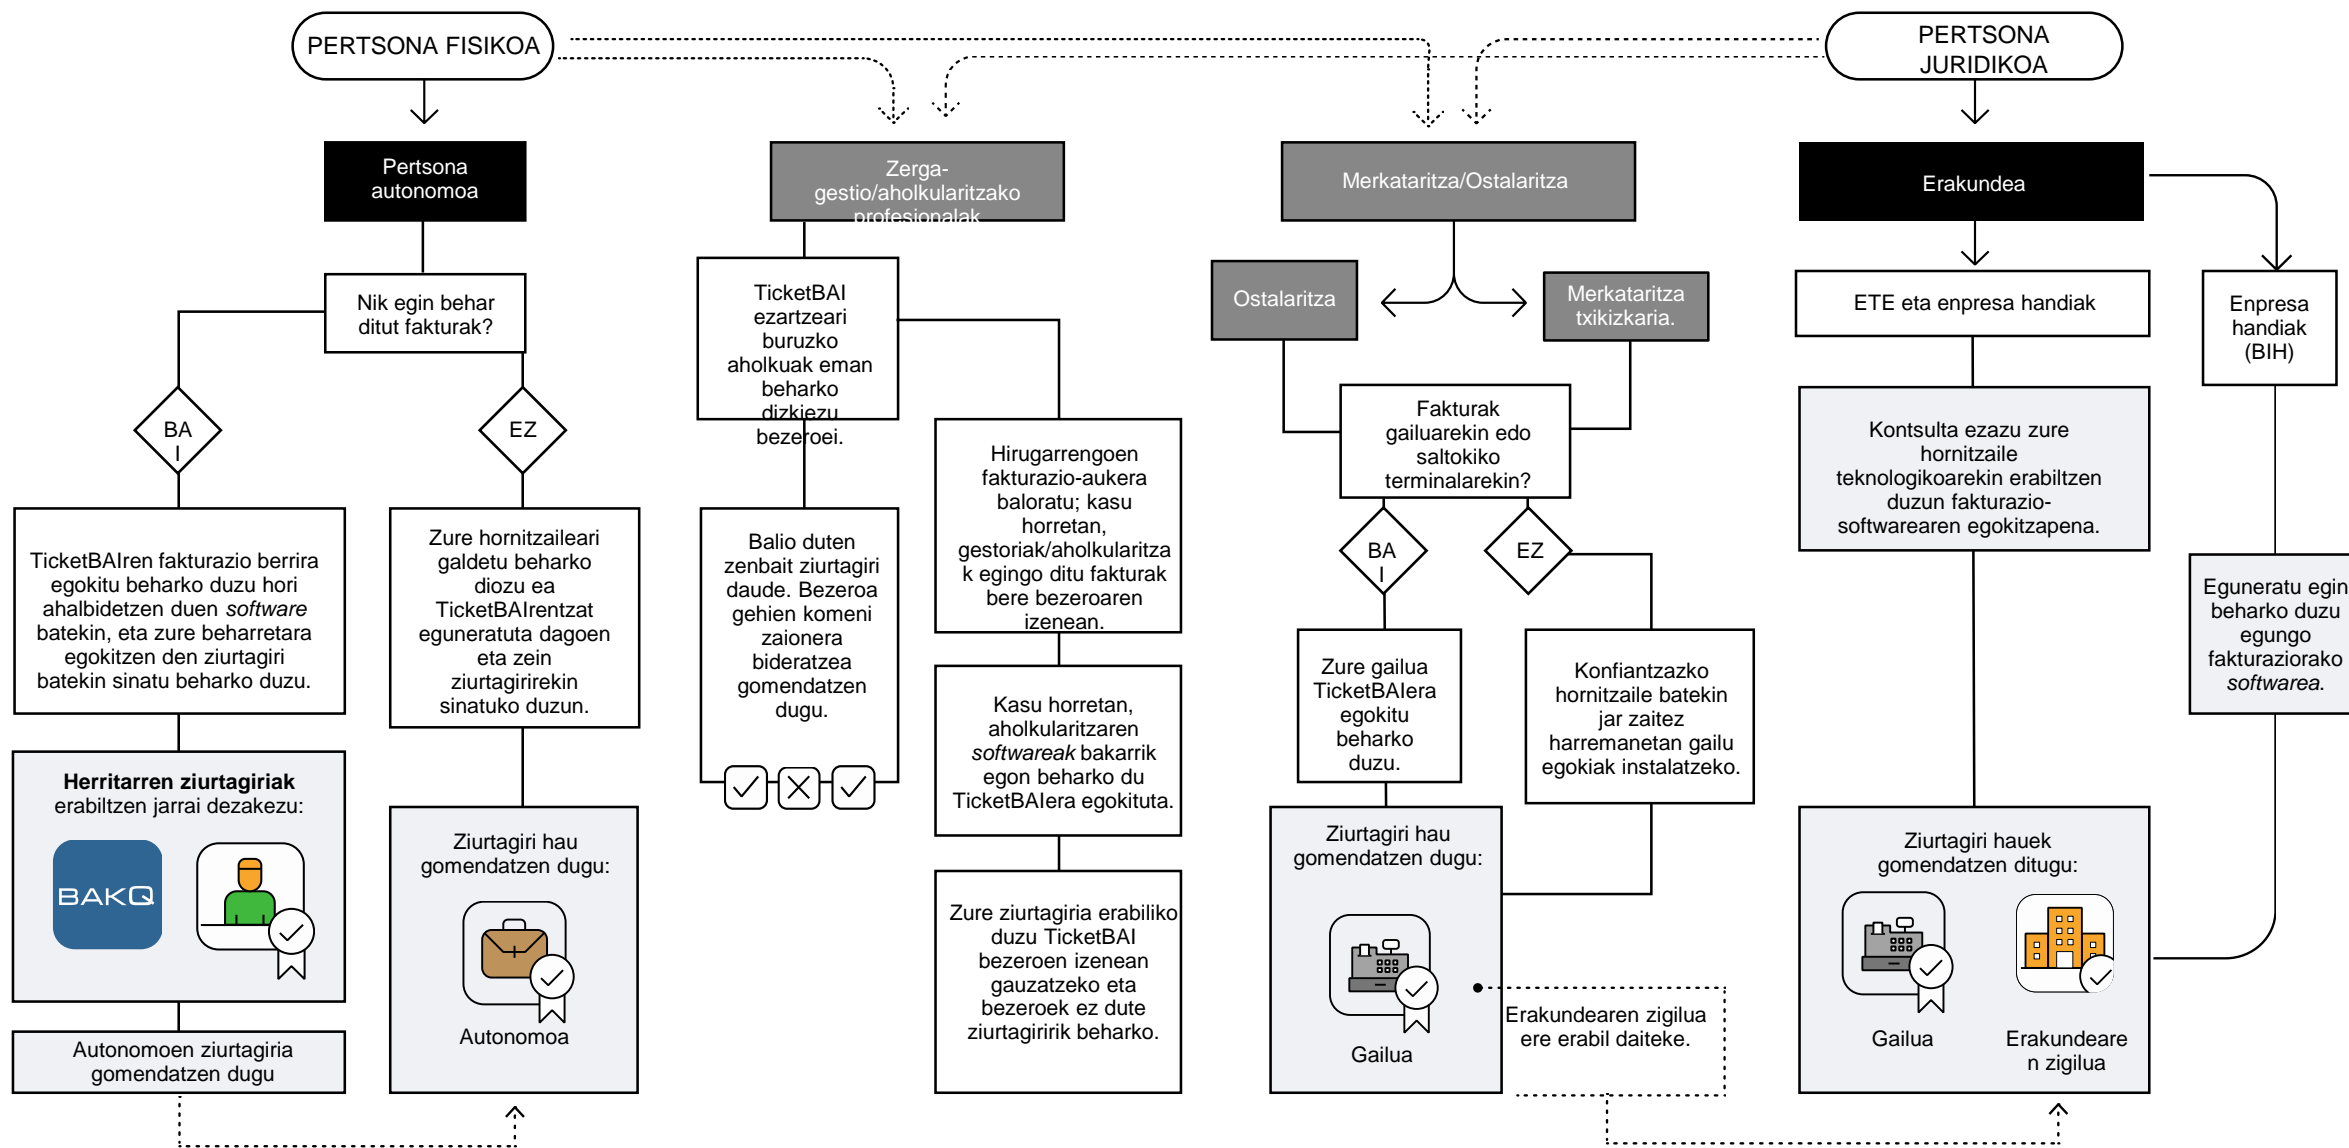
PERTSONA FISIKOA

PERTSONA JURIDIKOA

Pertsona autonomoa

Zerga-gestio/aholkularitzako profesionalak

Merkataritza/Ostalaritza

Erakundea

Nik egin behar ditut fakturak?

BAI

EZ

TicketBAIren fakturazio berrira egokitu beharko duzu hori ahalbidetzen duen *software* batekin, eta zure beharretara egokitzen den ziurtagiri batekin sinatu beharko duzu.

Zure hornitzaileari galdetu beharko diozu ea TicketBAIrentzat eguneratuta dagoen eta zein ziurtagirirekin sinatuko duzun.

**Herritarren ziurtagiriak** erabiltzen jarrai dezakezu:

BAKQ

Autonomoen ziurtagiria gomendatzen dugu

Ziurtagiri hau gomendatzen dugu:

Autonomoa

TicketBAI ezartzeari buruzko aholkuak eman beharko dizkiezu bezeroei.

Balio duten zenbait ziurtagiri daude. Bezeroa gehien komeni zaionera bideratzea gomendatzen dugu.

Hirugarrengoen fakturazio-aukera baloratu; kasu horretan, gestoriak/aholkularitzak egingo ditu fakturak bere bezeroaren izenean.

Kasu horretan, aholkularitzaren *softwareak* bakarrik egon beharko du TicketBAIera egokituta.

Zure ziurtagiria erabiliko duzu TicketBAI bezeroen izenean gauzatzeko eta bezeroek ez dute ziurtagiririk beharko.

Ostalaritza

Merkataritza txikizkaria.

Fakturak gailuarekin edo saltokiko terminalarekin?

BAI

EZ

Zure gailua TicketBAIera egokitu beharko duzu.

Konfiantzazko hornitzaile batekin jar zaitez harremanetan gailu egokiak instalatzeko.

Ziurtagiri hau gomendatzen dugu:

Gailua

Erakundearen zigilua ere erabil daiteke.

ETE eta enpresa handiak

Enpresa handiak (BIH)

Kontsulta ezazu zure hornitzaile teknologikoarekin erabiltzen duzun fakturazio-softwarearen egokitzapena.

Eguneratu egin beharko duzu egungo fakturaziorako *softwarea*.

Ziurtagiri hauek gomendatzen ditugu:

Gailua

Erakundearen zigilua